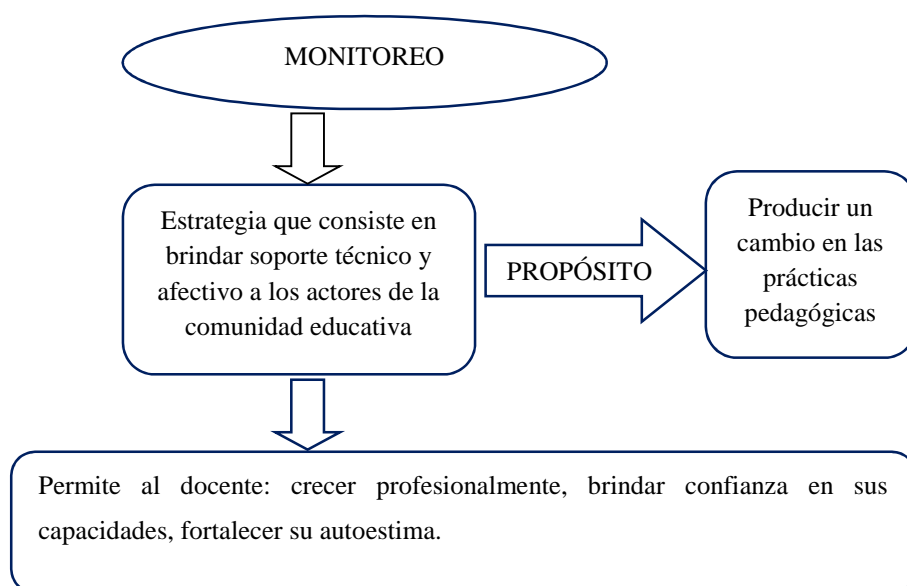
MONITOREO

Estrategia que consiste en brindar soporte técnico y afectivo a los actores de la comunidad educativa

PROPÓSITO

Producir un cambio en las prácticas pedagógicas

Permite al docente: crecer profesionalmente, brindar confianza en sus capacidades, fortalecer su autoestima.